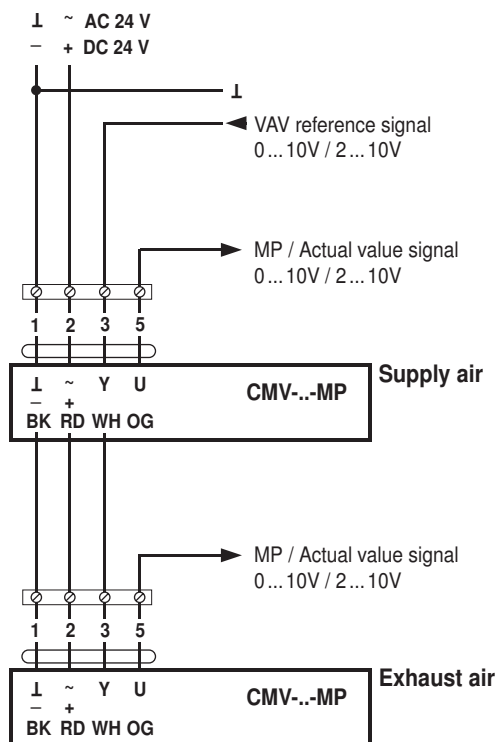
⊥ ~ AC 24 V
− + DC 24 V

⊥

VAV reference signal
0 ... 10V / 2 ... 10V

MP / Actual value signal
0 ... 10V / 2 ... 10V

1 2 3 5

⊥ ~ Y U
− +
BK RD WH OG

CMV-..-MP

Supply air

MP / Actual value signal
0 ... 10V / 2 ... 10V

1 2 3 5

⊥ ~ Y U
− +
BK RD WH OG

CMV-..-MP

Exhaust air